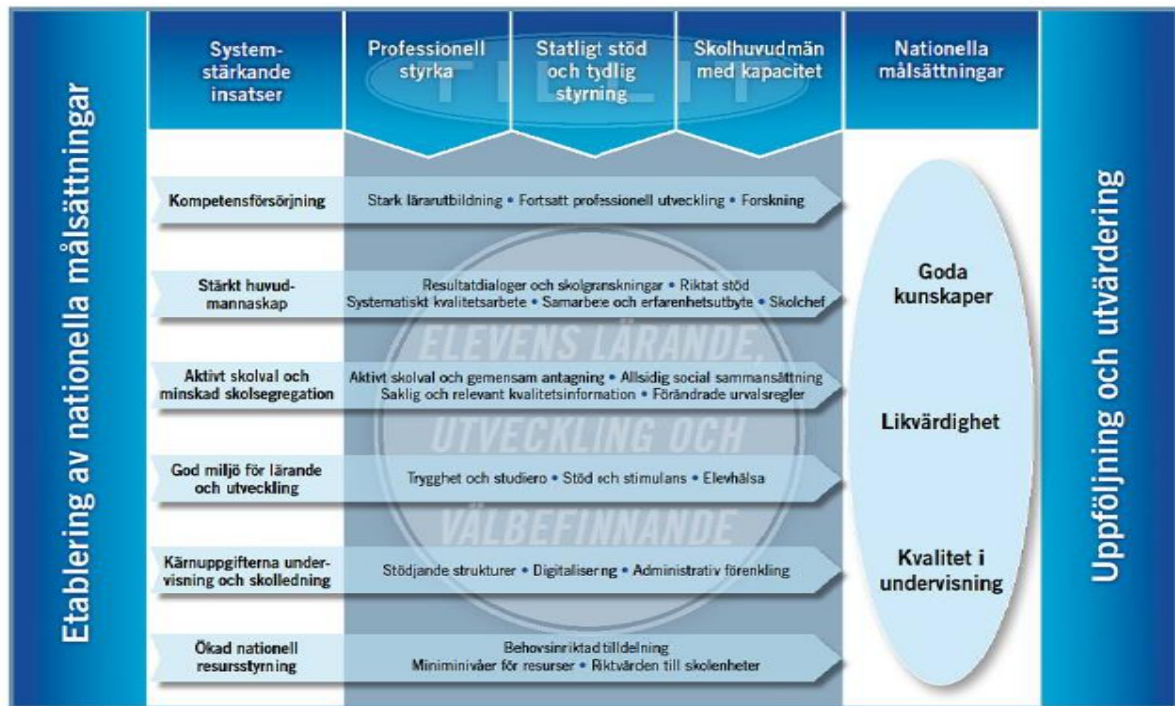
Etablering av nationella målsättningar

System-stärkande insatser

Professionell styrka

Statligt stöd och tydlig styrning

Skolhuvudmän med kapacitet

Nationella målsättningar

Uppföljning och utvärdering

Kompetensförsörjning

Stark lärarutbildning • Fortsatt professionell utveckling • Forskning

Stärkt huvudmannaskap

Resultatdialoger och skolgranskningar • Riktat stöd
Systematiskt kvalitetsarbete • Samarbete och erfarenhetsutbyte • Skolchef

Aktivt skolval och minskad skolsegregation

Aktivt skolval och gemensam antagning • Allsidig social sammansättning
Saklig och relevant kvalitetsinformation • Förändrade urvalsregler

God miljö för lärande och utveckling

Trygghet och studiero • Stöd och stimulans • Elevhälsa

Kärnuppgifterna undervisning och skolledning

Stödjande strukturer • Digitalisering • Administrativ förenkling

Ökad nationell resursstyrning

Behovsinriktad tilldelning
Miniminivåer för resurser • Riktvärden till skolenheter

ELEVENS LÄRANDE, UTVECKLING OCH VÄLBEFINNANDE

Goda kunskaper

Likvärdighet

Kvalitet i undervisning